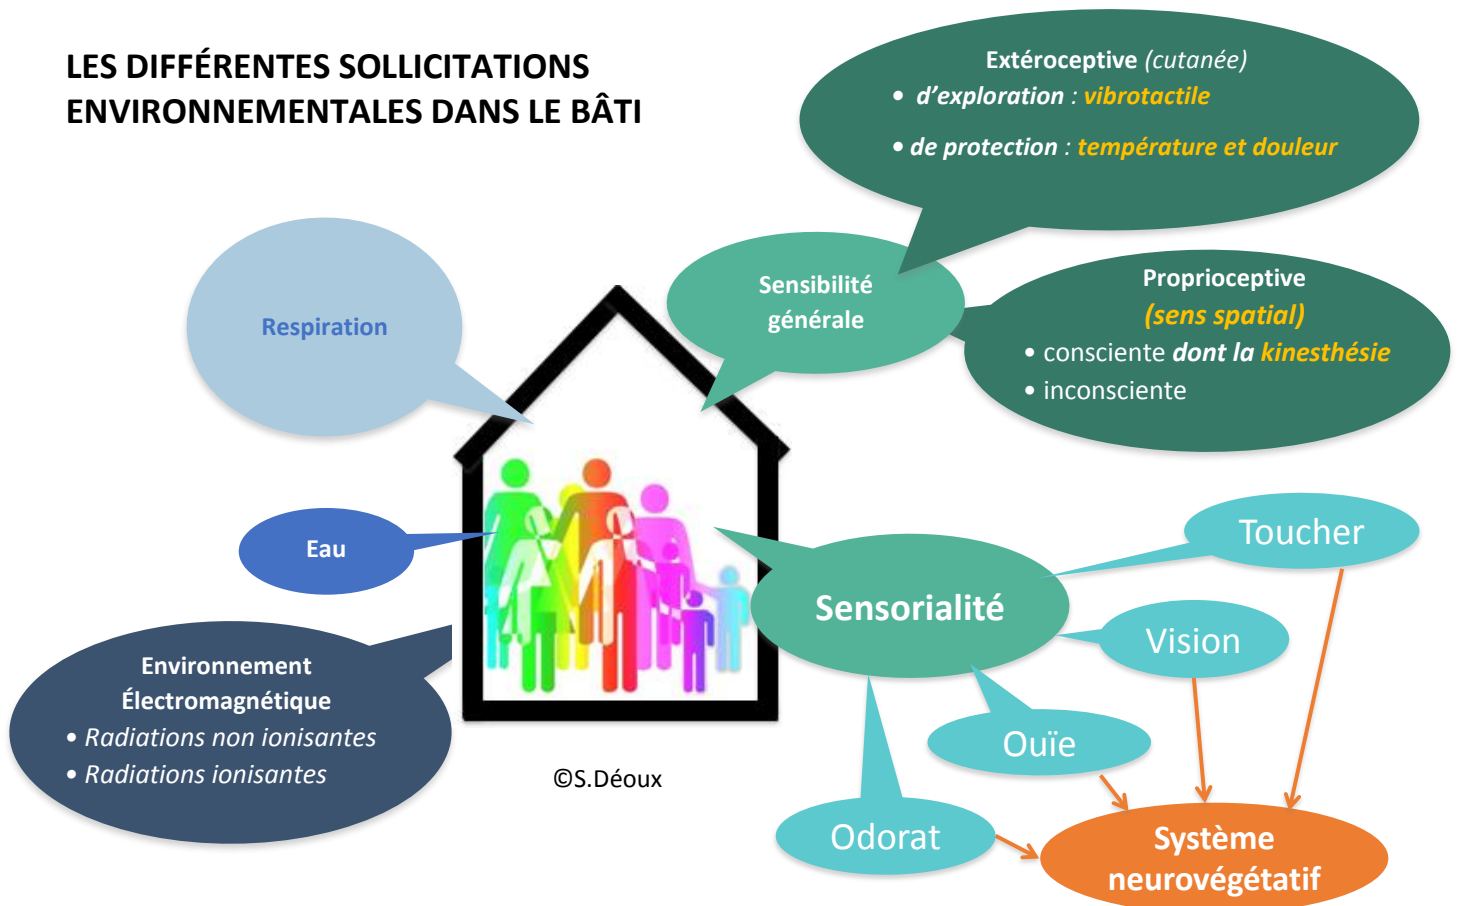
LES DIFFÉRENTES SOLLICITATIONS ENVIRONNEMENTALES DANS LE BÂTI

Extéroceptive (cutanée)
• d'exploration : vibrotactile
• de protection : température et douleur

Respiration

Sensibilité générale

Proprioceptive
(sens spatial)
• consciente dont la kinesthésie
• inconsciente

Eau

Toucher

Sensorialité

Vision

Environnement Électromagnétique
• Radiations non ionisantes
• Radiations ionisantes

Ouïe

©S.Déoux

Odorat

Système neurovégétatif